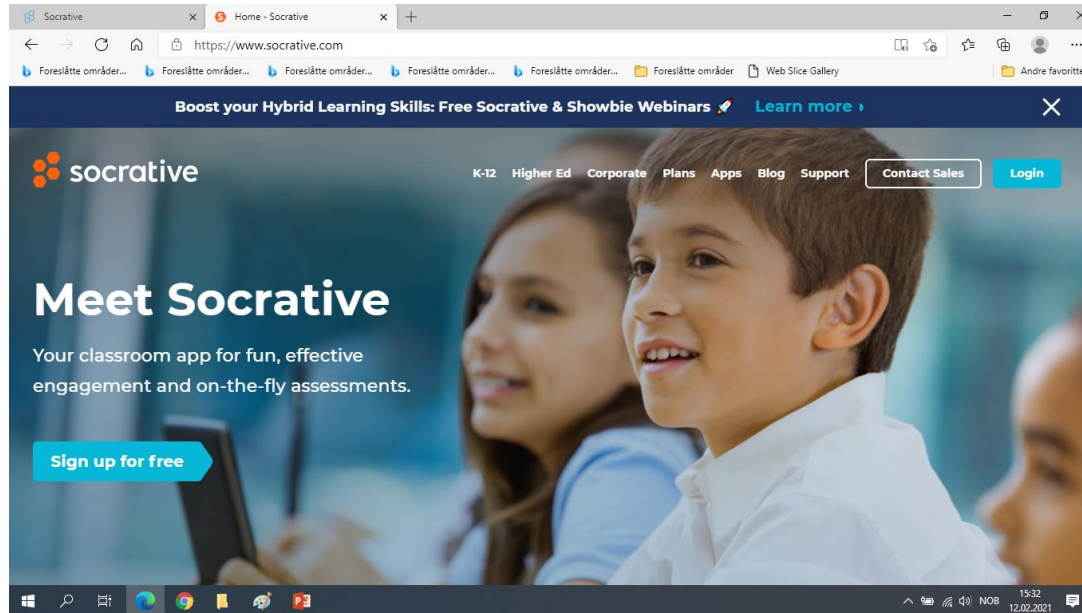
Socrative
Home - Socrative
https://www.socrative.com
Foreslåtte områder... Foreslåtte områder... Foreslåtte områder... Foreslåtte områder... Foreslåtte områder... Foreslåtte områder Web Slice Gallery Andre favoritte

Boost your Hybrid Learning Skills: Free Socrative & Showbie Webinars Learn more ›

socrative
K-12 Higher Ed Corporate Plans Apps Blog Support Contact Sales Login

Meet Socrative

Your classroom app for fun, effective engagement and on-the-fly assessments.

Sign up for free

NOB 15:32 12.02.2021